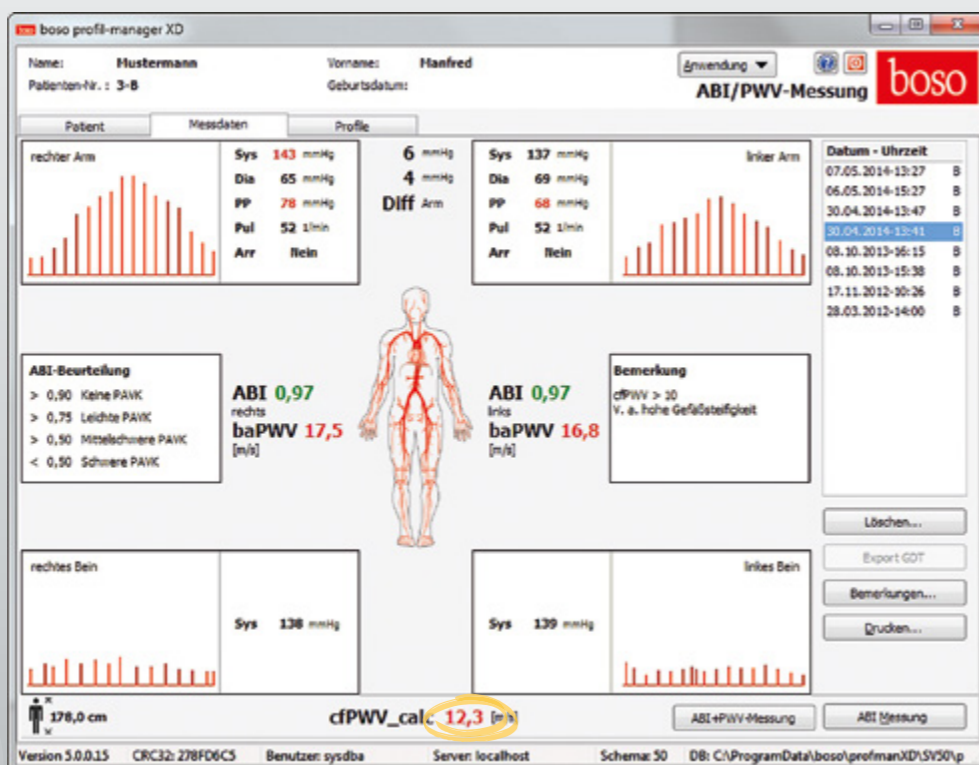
boso profil-manager XD

Name: Mustermann
Patienten-Nr. : 3-B
Vorname: Manfred
Geburtsdatum:
Anwendung
ABI/PWV-Messung
boso

Patient | Messdaten | Profile

rechter Arm
Sys 143 mmHg
Dia 65 mmHg
PP 78 mmHg
Pul 52 1/min
Arr Nein

6 mmHg
4 mmHg
Diff Arm

Sys 137 mmHg
Dia 69 mmHg
PP 68 mmHg
Pul 52 1/min
Arr Nein
linker Arm

Datum - Uhrzeit
07.05.2014-13:27 B
06.05.2014-15:27 B
30.04.2014-13:47 B
30.04.2014-13:41 B
08.10.2013-16:15 B
08.10.2013-15:38 B
17.11.2012-10:26 B
28.03.2012-14:00 B

ABI-Beurteilung
> 0,90 Keine PAVK
> 0,75 Leichte PAVK
> 0,50 Mittelschwere PAVK
< 0,50 Schwere PAVK

ABI 0,97
rechts
baPWV 17,5
[m/s]

ABI 0,97
links
baPWV 16,8
[m/s]

Bemerkung
cfPWV > 10
V. a. hohe Gefäßsteifigkeit

Löschen...
Export GDT
Bemerkungen...
Drucken...

rechtes Bein
Sys 138 mmHg

Sys 139 mmHg
linkes Bein

178,0 cm
cfPWV_calc 12,3 [m/s]
ABI+PWV-Messung
ABI Messung

Version 5.0.0.15 CRC32: 278FD6C5 Benutzer: sysdba Server: localhost Schema: 50 DB: C:\ProgramData\boso\profmanXD\SV50\p